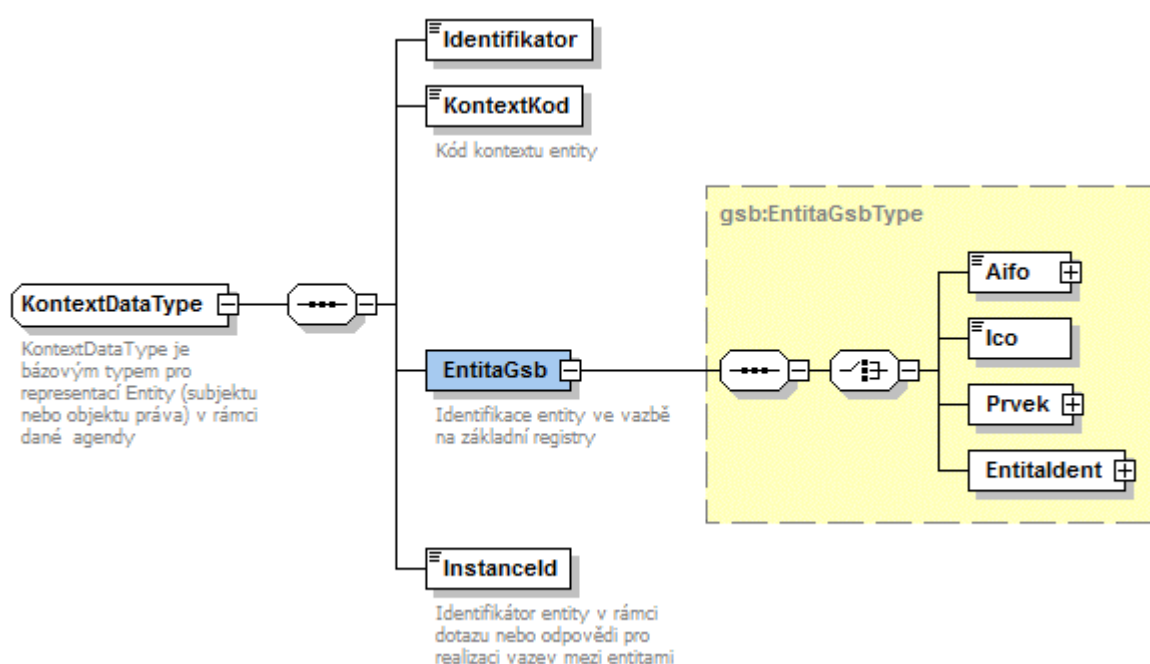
KontextDataType

KontextDataType je bázovým typem pro representaci Entity (subjektu nebo objektu práva) v rámci dané agendy

Identifikator

KontextKod

Kód kontextu entity

EntitaGsb

Identifikace entity ve vazbě na základní registry

gsb:EntitaGsbType

Aifo

Ico

Prvek

EntitaIdent

InstanceId

Identifikátor entity v rámci dotazu nebo odpovědi pro realizaci vazev mezi entitami